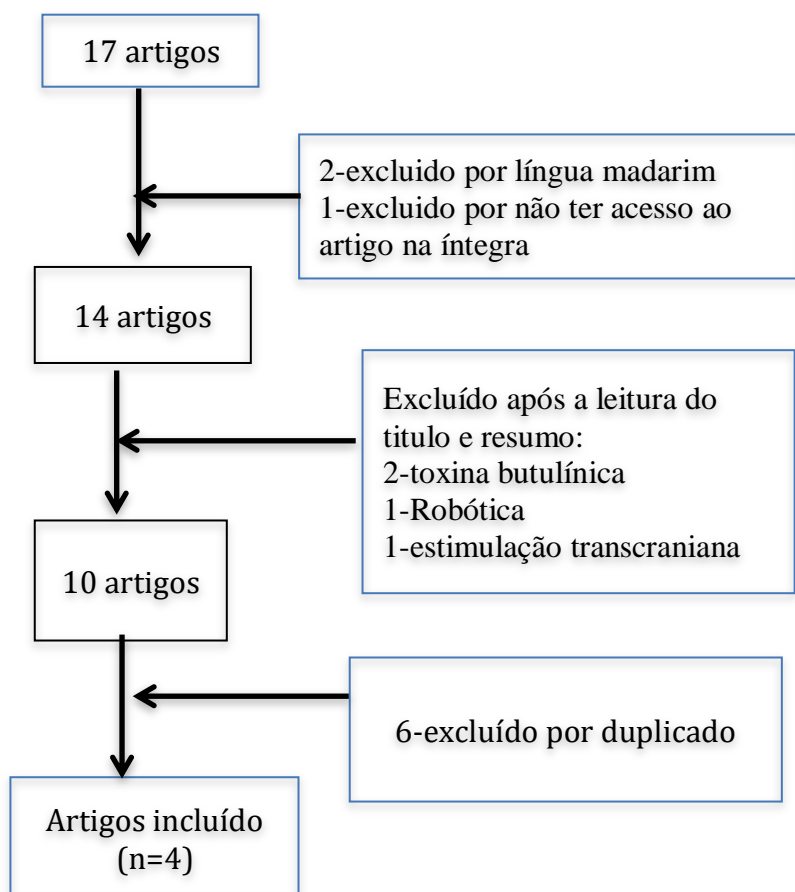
17 artigos

2-excluido por língua madarim
1-excluido por não ter acesso ao artigo na íntegra

14 artigos

Excluído após a leitura do titulo e resumo:
2-toxina butulínica
1-Robótica
1-estimulação transcraniana

10 artigos

6-excluído por duplicado

Artigos incluído
(n=4)